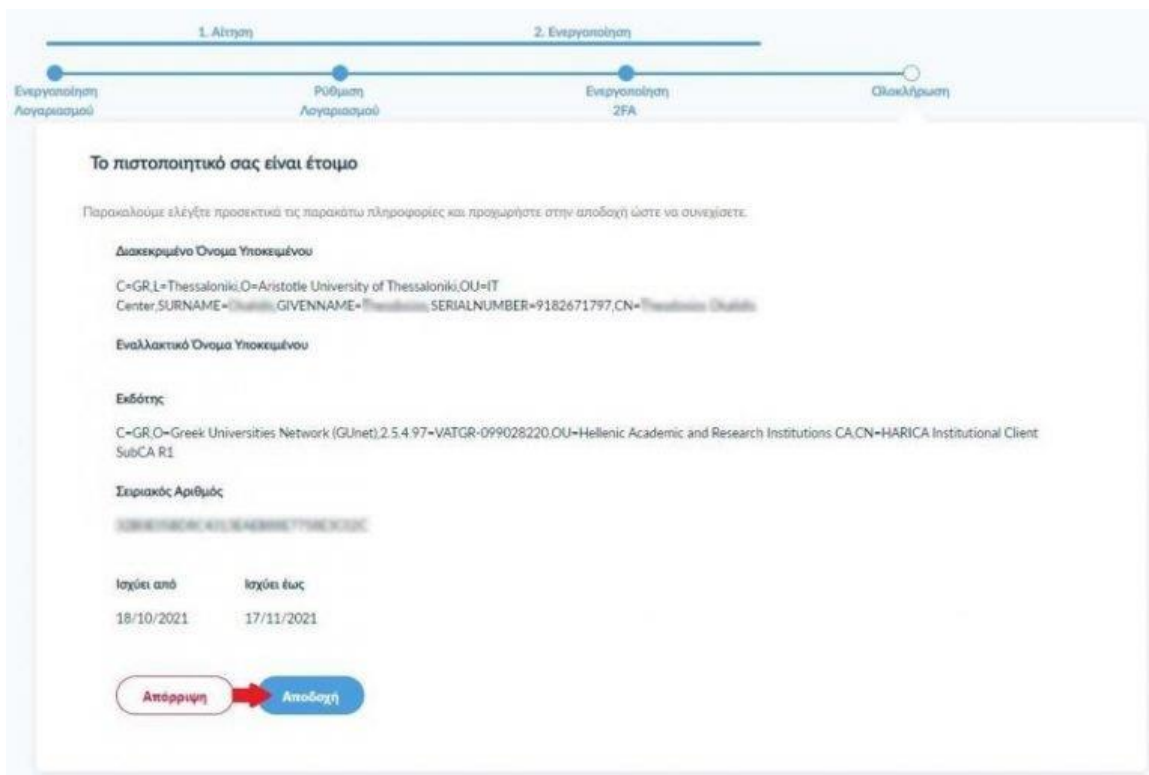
1. Αίτηση

2. Ενεργοποίηση

Ενεργοποίηση Λογαριασμού

Ρύθμιση Λογαριασμού

Ενεργοποίηση 2FA

Ολοκλήρωση

Το πιστοποιητικό σας είναι έτοιμο

Παρακαλούμε ελέγξτε προσεκτικά τις παρακάτω πληροφορίες και προχωρήστε στην αποδοχή ώστε να συνεχίσετε.

Διακεκριμένο Όνομα Υποκειμένου

C=GR,L=Thessaloniki,O=Aristotle University of Thessaloniki,OU=IT Center,SURNAME=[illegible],GIVENNAME=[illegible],SERIALNUMBER=9182671797,CN=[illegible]

Εναλλακτικό Όνομα Υποκειμένου

Εκδότης

C=GR,O=Greek Universities Network (GUnet),2.5.4.97=VATGR-099028220,OU=Hellenic Academic and Research Institutions CA,CN=HARICA Institutional Client SubCA R1

Σειριακός Αριθμός

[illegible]

Ισχύει από

18/10/2021

Ισχύει έως

17/11/2021

Απόρριψη

Αποδοχή